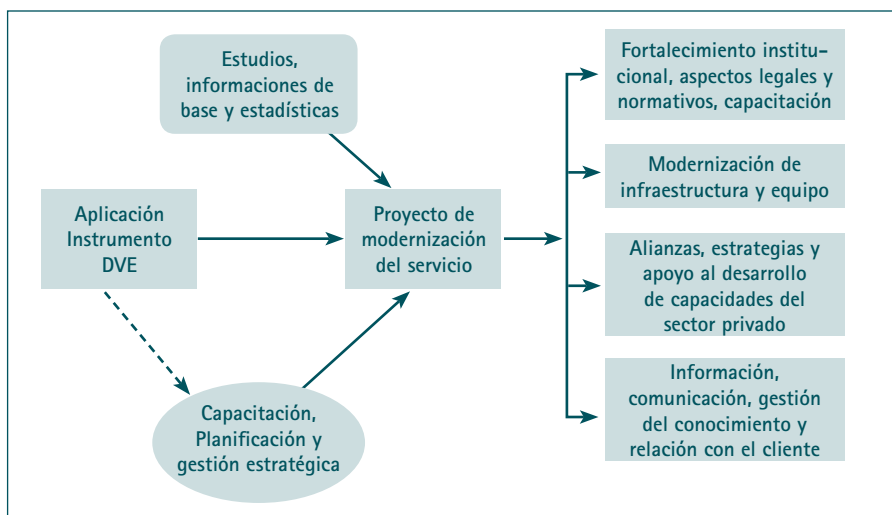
Estudios, informaciones de base y estadísticas

Aplicación Instrumento DVE

Proyecto de modernización del servicio

Capacitación, Planificación y gestión estratégica

Fortalecimiento institucional, aspectos legales y normativos, capacitación

Modernización de infraestructura y equipo

Alianzas, estrategias y apoyo al desarrollo de capacidades del sector privado

Información, comunicación, gestión del conocimiento y relación con el cliente